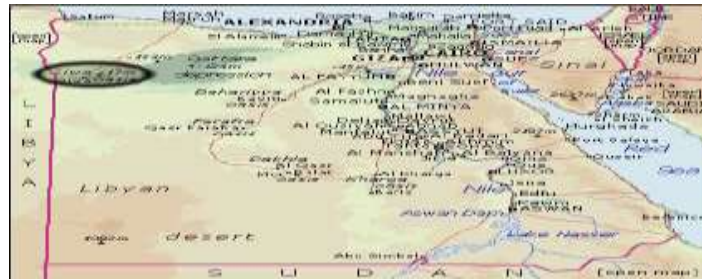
Salum
Marsah Matruh
ALEXANDRIA
Rosetta
Baltim
Damietta
PORT SAID
El Alamein
Damanhur
Tanta
Zagazig
Ismailia
Shibin el Kom
Benha
Suez
El Arish
Rafah
Siwa
Qattara Depression
GIZA
CAIRO
Helwan
Sinai
Taba
AL FAYYUM
Beni Suef
Bahariya
Bawiti
Al Fashn
Samalut
Maghagha
AL MINYA
Mallawi
Asyut
Farafra
Qasr Farafra
Al Qusiya
Manfalut
Sohag
Hurghada
Dakhla
Al Qasr
Mut
Qena
Luxor
Port Safaga
Quseir
Red Sea
Al Kharga
Nile
Esna
Edfu
ASWAN
Aswan Dam
Lake Nasser
Libyan desert
Abu Simbel
LIBYA
SUDAN
[open map]
SAUDI ARABIA
Nile River
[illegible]